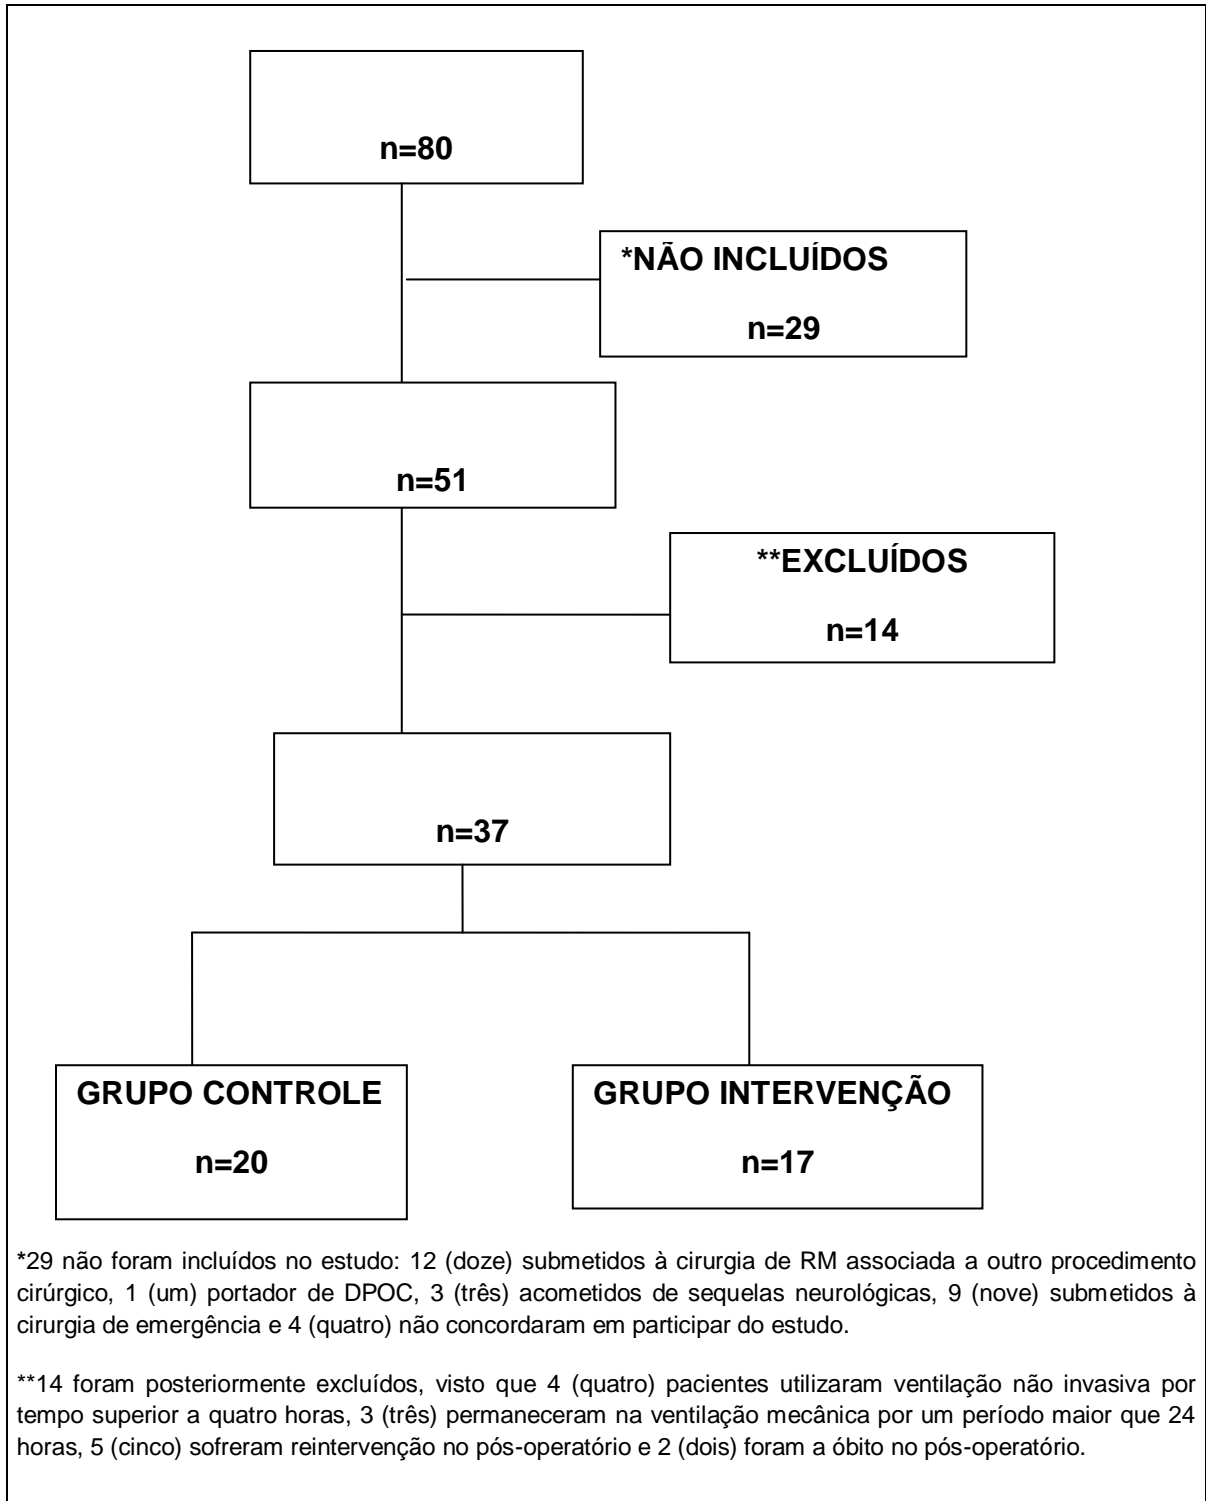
n=80

*NÃO INCLUÍDOS

n=29

n=51

**EXCLUÍDOS

n=14

n=37

GRUPO CONTROLE

n=20

GRUPO INTERVENÇÃO

n=17

*29 não foram incluídos no estudo: 12 (doze) submetidos à cirurgia de RM associada a outro procedimento cirúrgico, 1 (um) portador de DPOC, 3 (três) acometidos de sequelas neurológicas, 9 (nove) submetidos à cirurgia de emergência e 4 (quatro) não concordaram em participar do estudo.

**14 foram posteriormente excluídos, visto que 4 (quatro) pacientes utilizaram ventilação não invasiva por tempo superior a quatro horas, 3 (três) permaneceram na ventilação mecânica por um período maior que 24 horas, 5 (cinco) sofreram reintervenção no pós-operatório e 2 (dois) foram a óbito no pós-operatório.